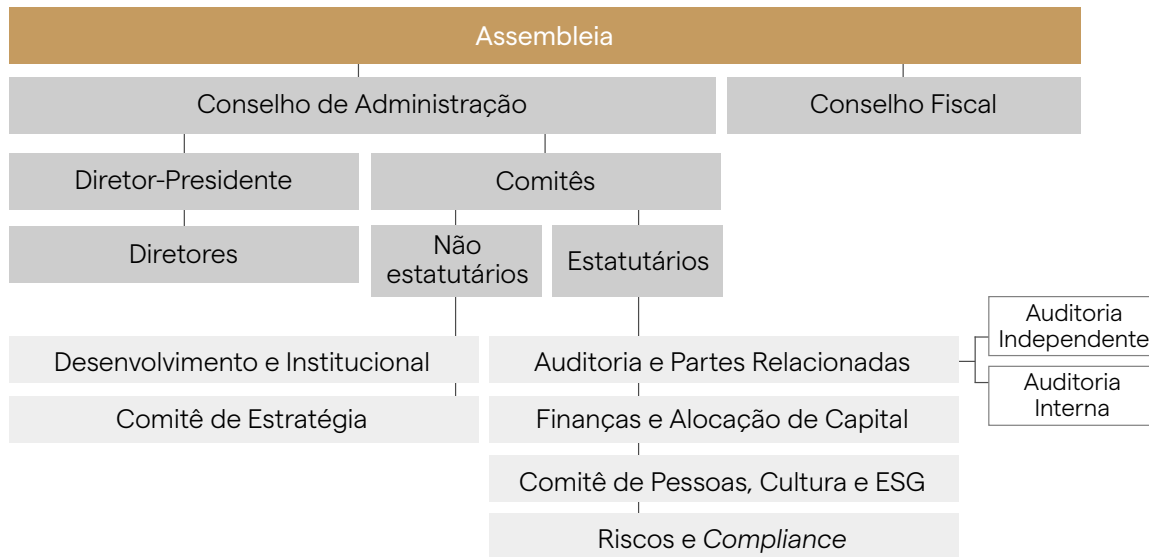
Assembleia

Conselho de Administração

Conselho Fiscal

Diretor-Presidente

Comitês

Diretores

Não estatutários

Estatutários

Desenvolvimento e Institucional

Comitê de Estratégia

Auditoria e Partes Relacionadas

Finanças e Alocação de Capital

Comitê de Pessoas, Cultura e ESG

Riscos e Compliance

Auditoria Independente

Auditoria Interna